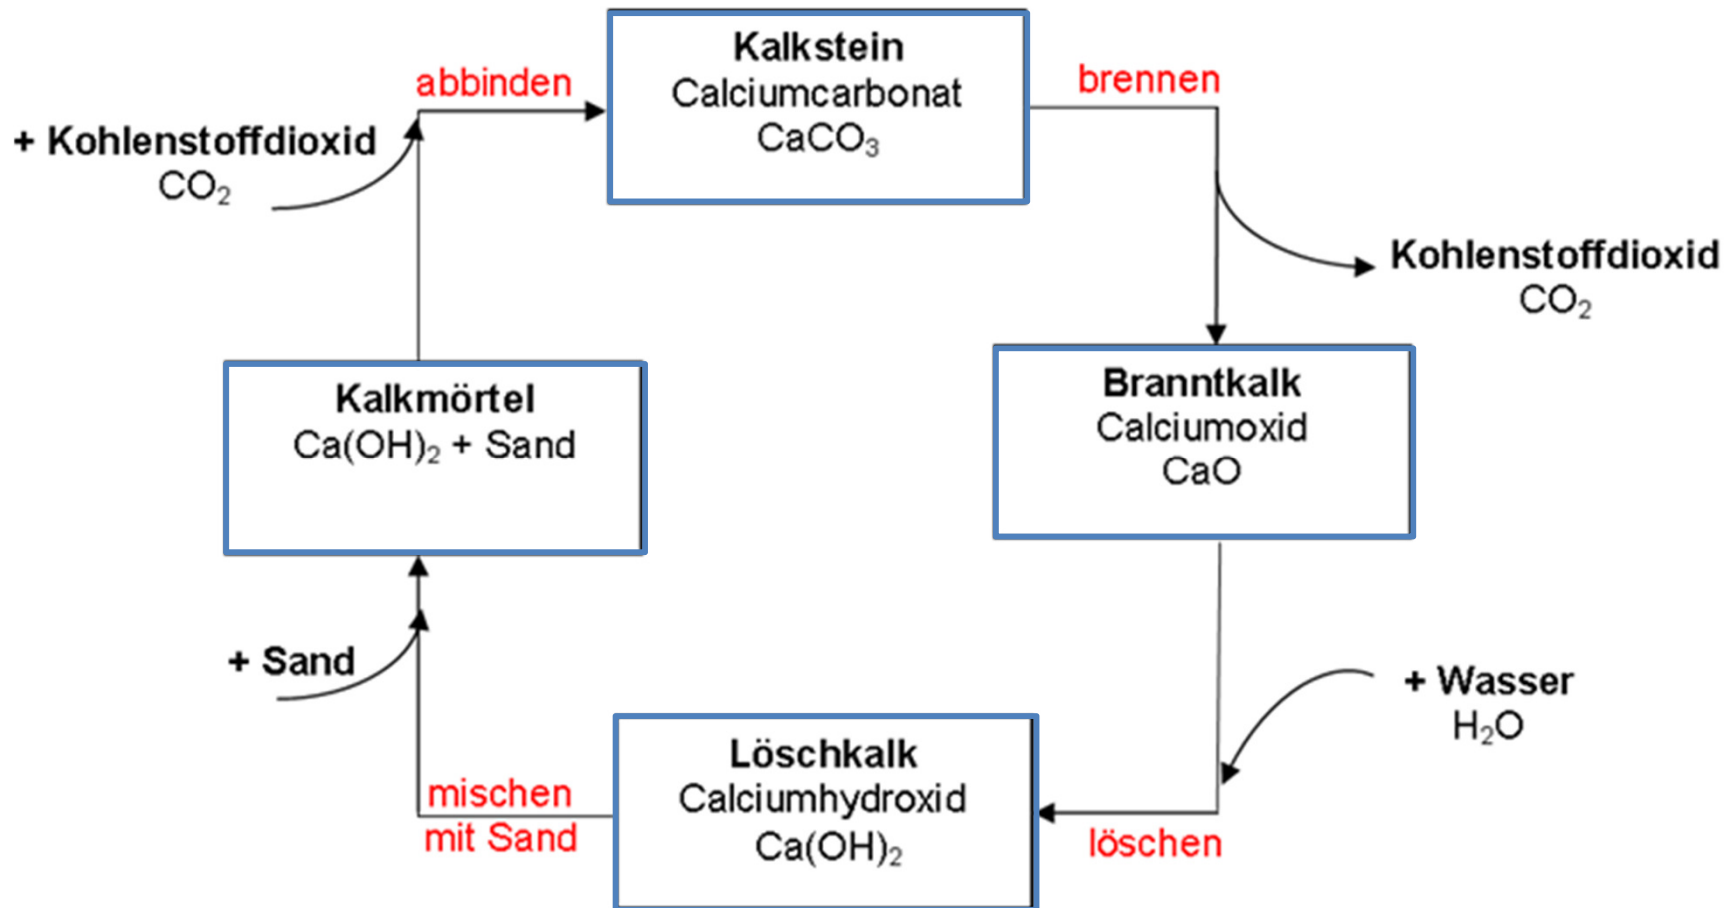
abbinden

Kalkstein
Calciumcarbonat
$CaCO_3$

brennen

+ Kohlenstoffdioxid
$CO_2$

Kohlenstoffdioxid
$CO_2$

Kalkmörtel
$Ca(OH)_2$ + Sand

Branntkalk
Calciumoxid
$CaO$

+ Sand

+ Wasser
$H_2O$

mischen mit Sand

Löschkalk
Calciumhydroxid
$Ca(OH)_2$

löschen